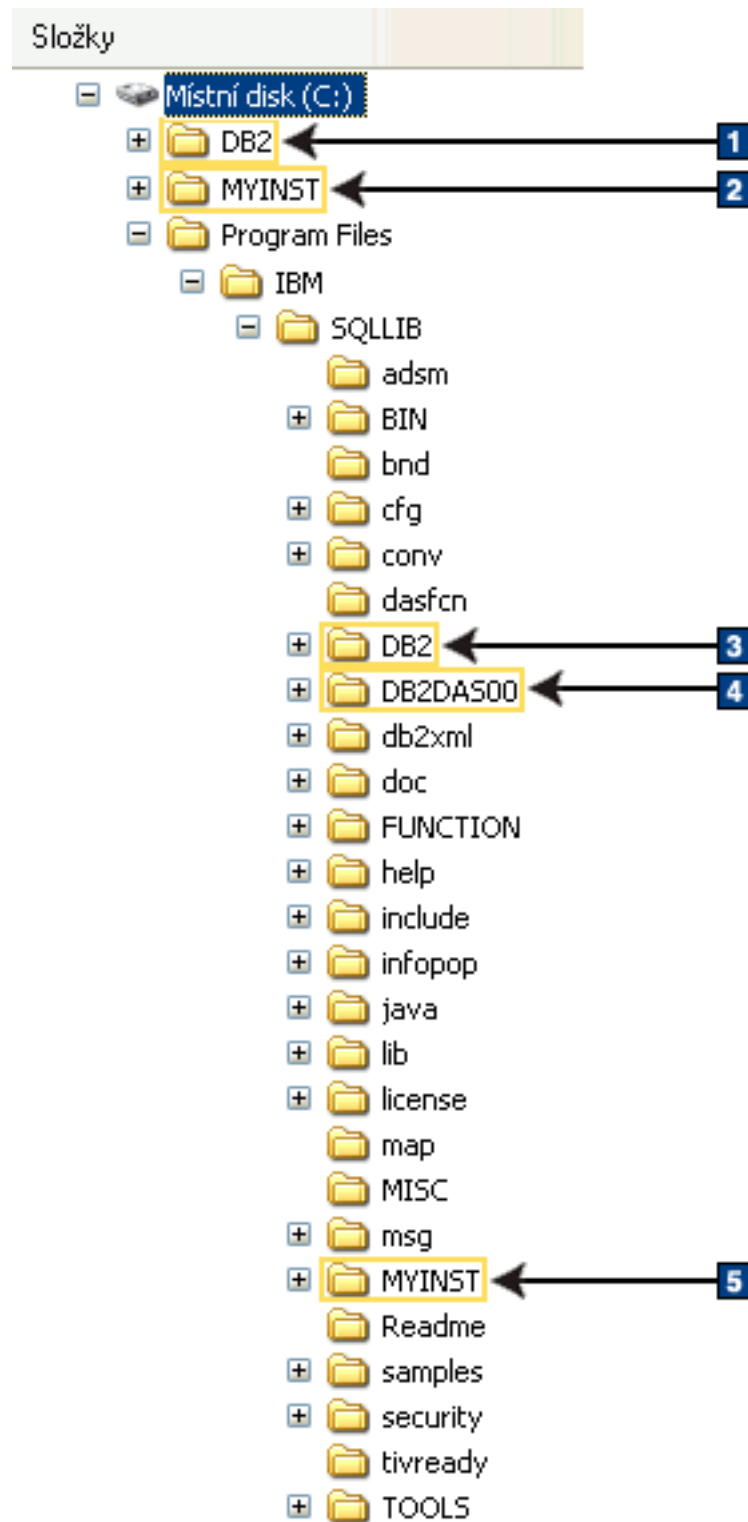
Složky

Místní disk (C:)
DB2 1
MYINST 2
Program Files
IBM
SQLLIB
adsm
BIN
bnd
cfg
conv
dasfcn
DB2 3
DB2DAS00 4
db2xml
doc
FUNCTION
help
include
infopop
java
lib
license
map
MISC
msg
MYINST 5
Readme
samples
security
tivready
TOOLS